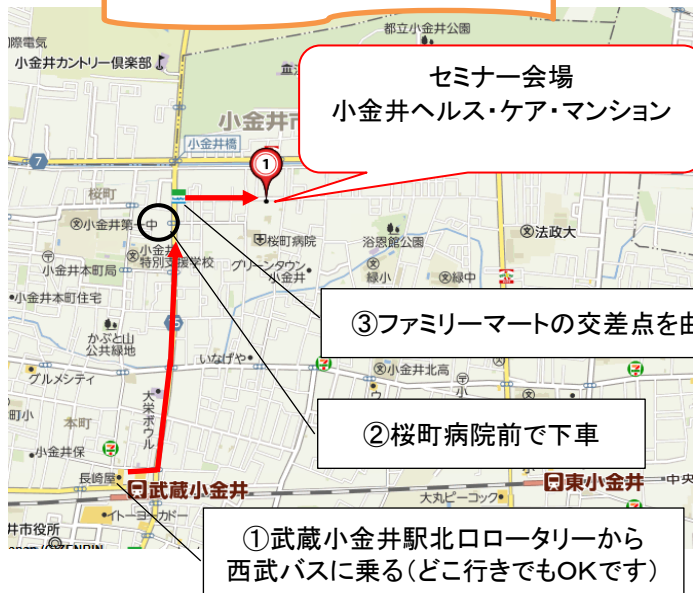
セミナー会場
小金井ヘルス・ケア・マンション

③ファミリーマートの交差点を曲

②桜町病院前で下車

①武蔵小金井駅北口ロータリーから
西武バスに乗る(どこ行きでもOKです)

都立小金井公園
小金井カントリー倶楽部
小金井市
小金井橋
7
桜町
小金井第一中
小金井特別支援学校
桜町病院
浴恩館公園
法政大
グリーンタウン小金井
緑小
緑中
小金井本町局
小金井本町住宅
かぶと山公共緑地
いなげや
小金井北高
グルメシティ
大栄ボウル
本町
小金井保
長崎屋
武蔵小金井
東小金井
大丸ピーコック
イトーヨーカドー
井市役所
中央